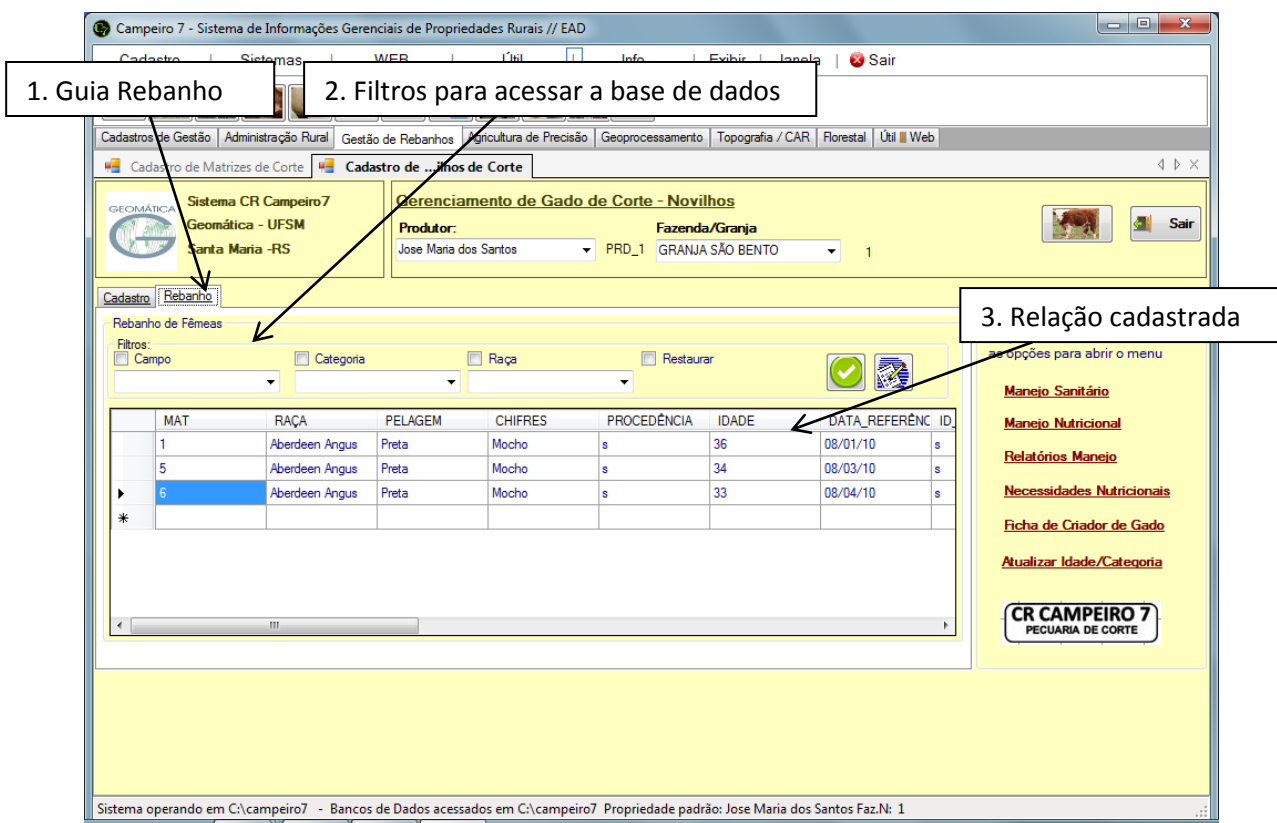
Campeiro 7 - Sistema de Informações Gerenciais de Propriedades Rurais // EAD

Cadastro | Sistemas | WEB | Útil | Info | Exibir | Janela | Sair

1. Guia Rebanho

2. Filtros para acessar a base de dados

Cadastros de Gestão | Administração Rural | Gestão de Rebanhos | Agricultura de Precisão | Geoprocessamento | Topografia / CAR | Florestal | Útil Web

Cadastro de Matrizes de Corte | Cadastro de ...lhos de Corte

GEOMÁTICA

Sistema CR Campeiro7
Geomática - UFSM
Santa Maria -RS

Gerenciamento de Gado de Corte - Novilhos

Produtor:
Jose Maria dos Santos
PRD_1

Fazenda/Granja
GRANJA SÃO BENTO
1

Sair

Cadastro | Rebanho

3. Relação cadastrada

Rebanho de Fêmeas

Filtros:
Campo
Categoria
Raça
Restaurar

| | MAT | RAÇA | PELAGEM | CHIFRES | PROCEDÊNCIA | IDADE | DATA_REFERÊNC | ID_ |
|---|---|---|---|---|---|---|---|---|
| | 1 | Aberdeen Angus | Preta | Mocho | s | 36 | 08/01/10 | s |
| | 5 | Aberdeen Angus | Preta | Mocho | s | 34 | 08/03/10 | s |
| ▶ | 6 | Aberdeen Angus | Preta | Mocho | s | 33 | 08/04/10 | s |
| * | | | | | | | | |

as opções para abrir o menu

Manejo Sanitário

Manejo Nutricional

Relatórios Manejo

Necessidades Nutricionais

Ficha de Criador de Gado

Atualizar Idade/Categoria

CR CAMPEIRO 7
PECUARIA DE CORTE

Sistema operando em C:\campeiro7 - Bancos de Dados acessados em C:\campeiro7 Propriedade padrão: Jose Maria dos Santos Faz.N: 1